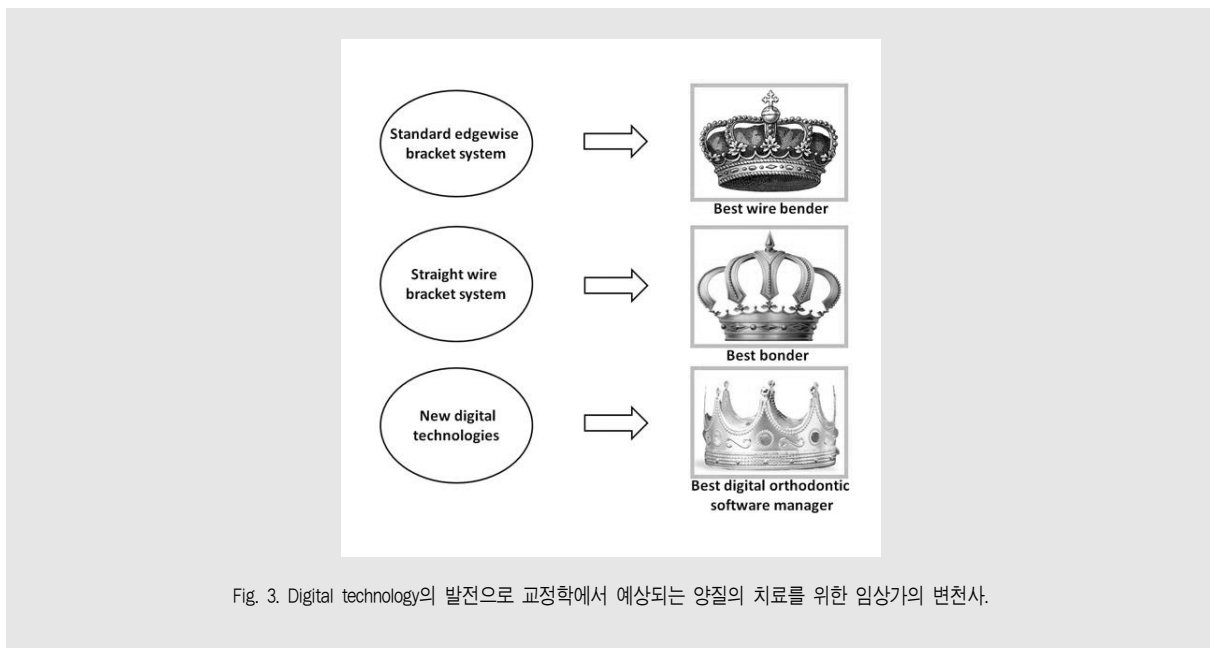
Standard edgewise bracket system

Best wire bender

Straight wire bracket system

Best bonder

New digital technologies

Best digital orthodontic software manager

Fig. 3. Digital technology의 발전으로 교정학에서 예상되는 양질의 치료를 위한 임상가의 변천사.